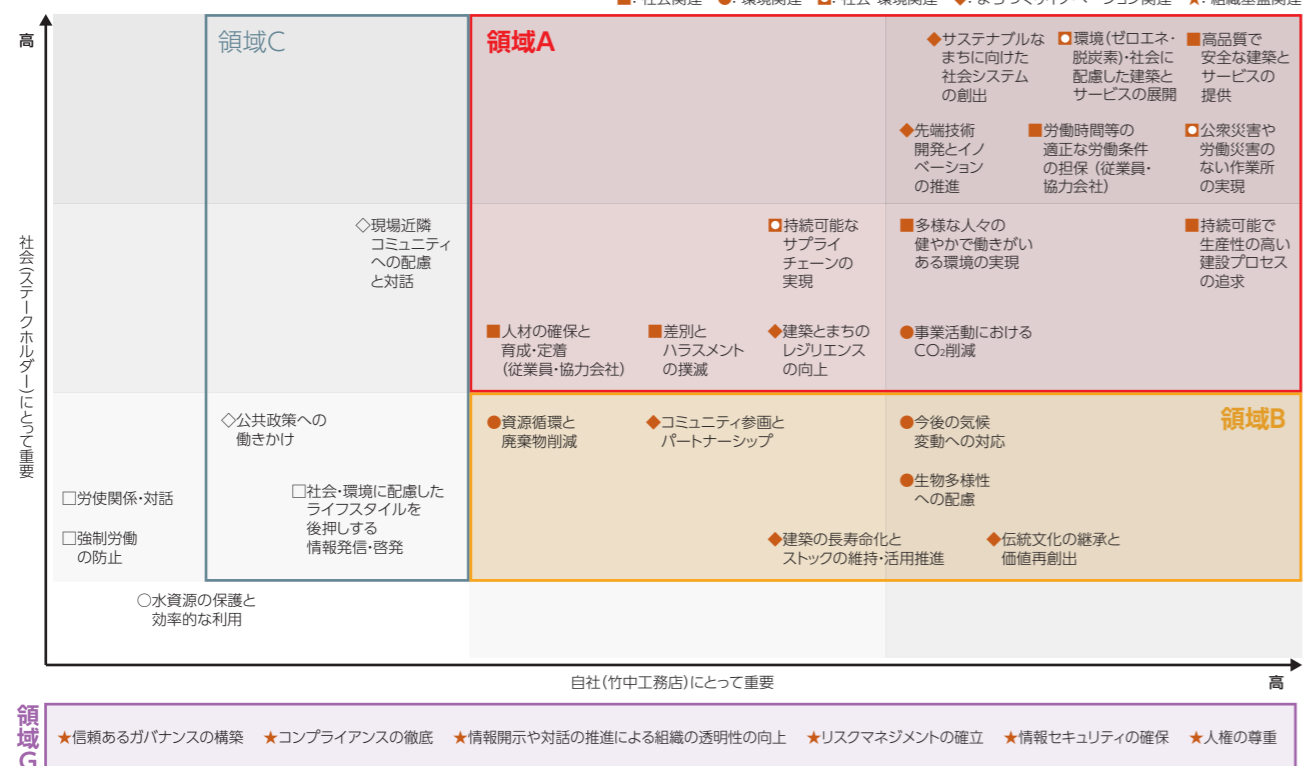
■: 社会関連 ●: 環境関連 ◘: 社会·環境関連 ◆: まちづくりイノベーション関連 ★: 組織基盤関連

高

社会(ステークホルダー)にとって重要

領域C

領域A

◆サステナブルなまちに向けた社会システムの創出

◘環境(ゼロエネ·脱炭素)·社会に配慮した建築とサービスの展開

■高品質で安全な建築とサービスの提供

◆先端技術開発とイノベーションの推進

■労働時間等の適正な労働条件の担保(従業員·協力会社)

◘公衆災害や労働災害のない作業所の実現

◇現場近隣コミュニティへの配慮と対話

◘持続可能なサプライチェーンの実現

■多様な人々の健やかで働きがいある環境の実現

■持続可能で生産性の高い建設プロセスの追求

■人材の確保と育成·定着(従業員·協力会社)

■差別とハラスメントの撲滅

◆建築とまちのレジリエンスの向上

●事業活動におけるCO₂削減

◇公共政策への働きかけ

●資源循環と廃棄物削減

◆コミュニティ参画とパートナーシップ

●今後の気候変動への対応

領域B

□労使関係·対話

□社会·環境に配慮したライフスタイルを後押しする情報発信·啓発

●生物多様性への配慮

□強制労働の防止

◆建築の長寿命化とストックの維持·活用推進

◆伝統文化の継承と価値再創出

○水資源の保護と効率的な利用

自社(竹中工務店)にとって重要

高

領域G

★信頼あるガバナンスの構築 ★コンプライアンスの徹底 ★情報開示や対話の推進による組織の透明性の向上 ★リスクマネジメントの確立 ★情報セキュリティの確保 ★人権の尊重